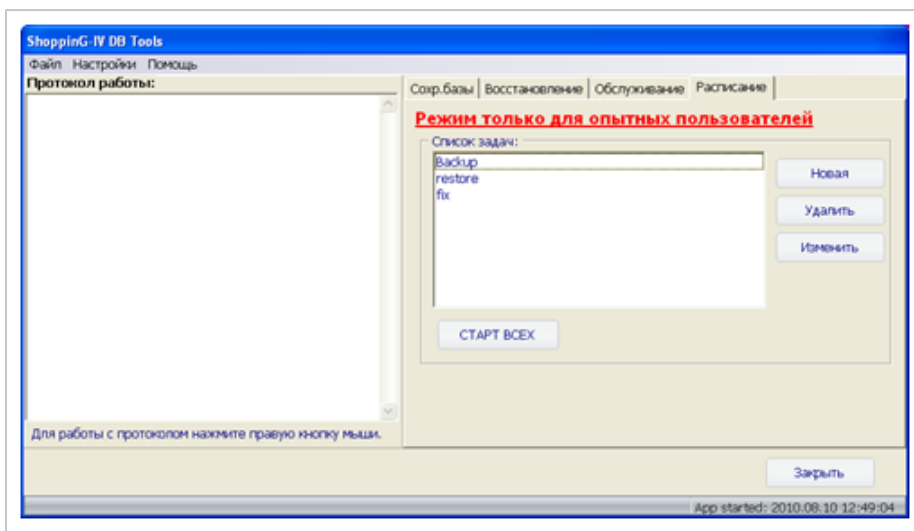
ShoppinG-IV DB Tools

Файл Настройки Помощь

Протокол работы:

Для работы с протоколом нажмите правую кнопку мыши.

Сохр.базы | Восстановление | Обслуживание | Расписание

Режим только для опытных пользователей

Список задач:

Backup
restore
fix

Новая

Удалить

Изменить

СТАРТ ВСЕХ

Закрыть

App started: 2010.08.10 12:49:04